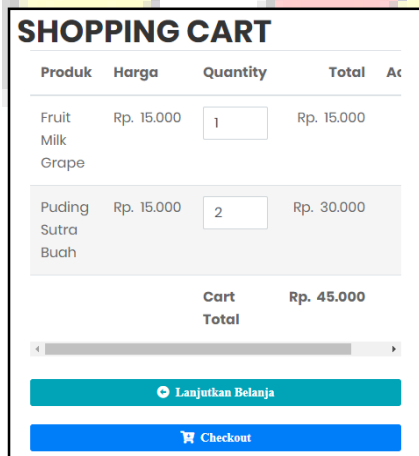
SHOPPING CART

| Produk | Harga | Quantity | Total | Ac |
|---|---|---|---|---|
| Fruit Milk Grape | Rp. 15.000 | 1 | Rp. 15.000 | |
| Puding Sutra Buah | Rp. 15.000 | 2 | Rp. 30.000 | |
| | | Cart Total | Rp. 45.000 | |

Lanjutkan Belanja

Checkout